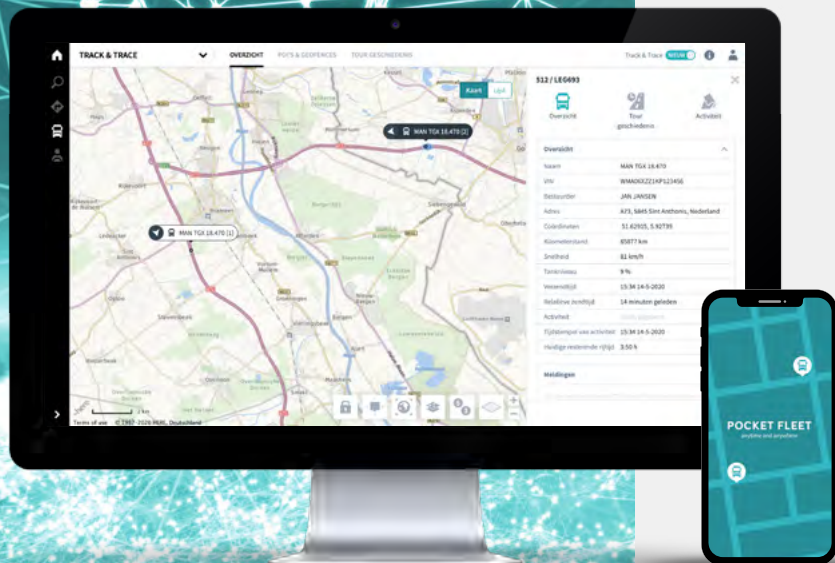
TRACK & TRACE
OVERZICHT
POI'S & GEOFENCES
TOUR GESCHIEDENIS
Track & Trace
NIEUW
Kaart
Lijst
MAN TGX 18.470 (2)
MAN TGX 18.470 (1)
512 / LEG693
Overzicht
Tour geschiedenis
Activiteit
Overzicht

| | |
|---|---|
| Naam | MAN TGX 18.470 |
| VIN | WMA06XZZ1KP123456 |
| Bestuurder | JAN JANSEN |
| Adres | A73, 5845 Sint Anthonis, Nederland |
| Coördinaten | 51.62935, 5.92735 |
| Kilometerstand | 85877 km |
| Snelheid | 81 km/h |
| Tankniveau | 9 % |
| Meetmoment | 15:34 14-5-2020 |
| Relatieve meettijd | 14 minuten geleden |
| Activiteit | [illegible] |
| Tijdstempel van activiteit | 15:34 14-5-2020 |
| Huidige resterende rijtijd | 3:50 h |

Meldingen
Terms of use © 1987-2020 HERE, Deutschland
POCKET FLEET
anytime and anywhere